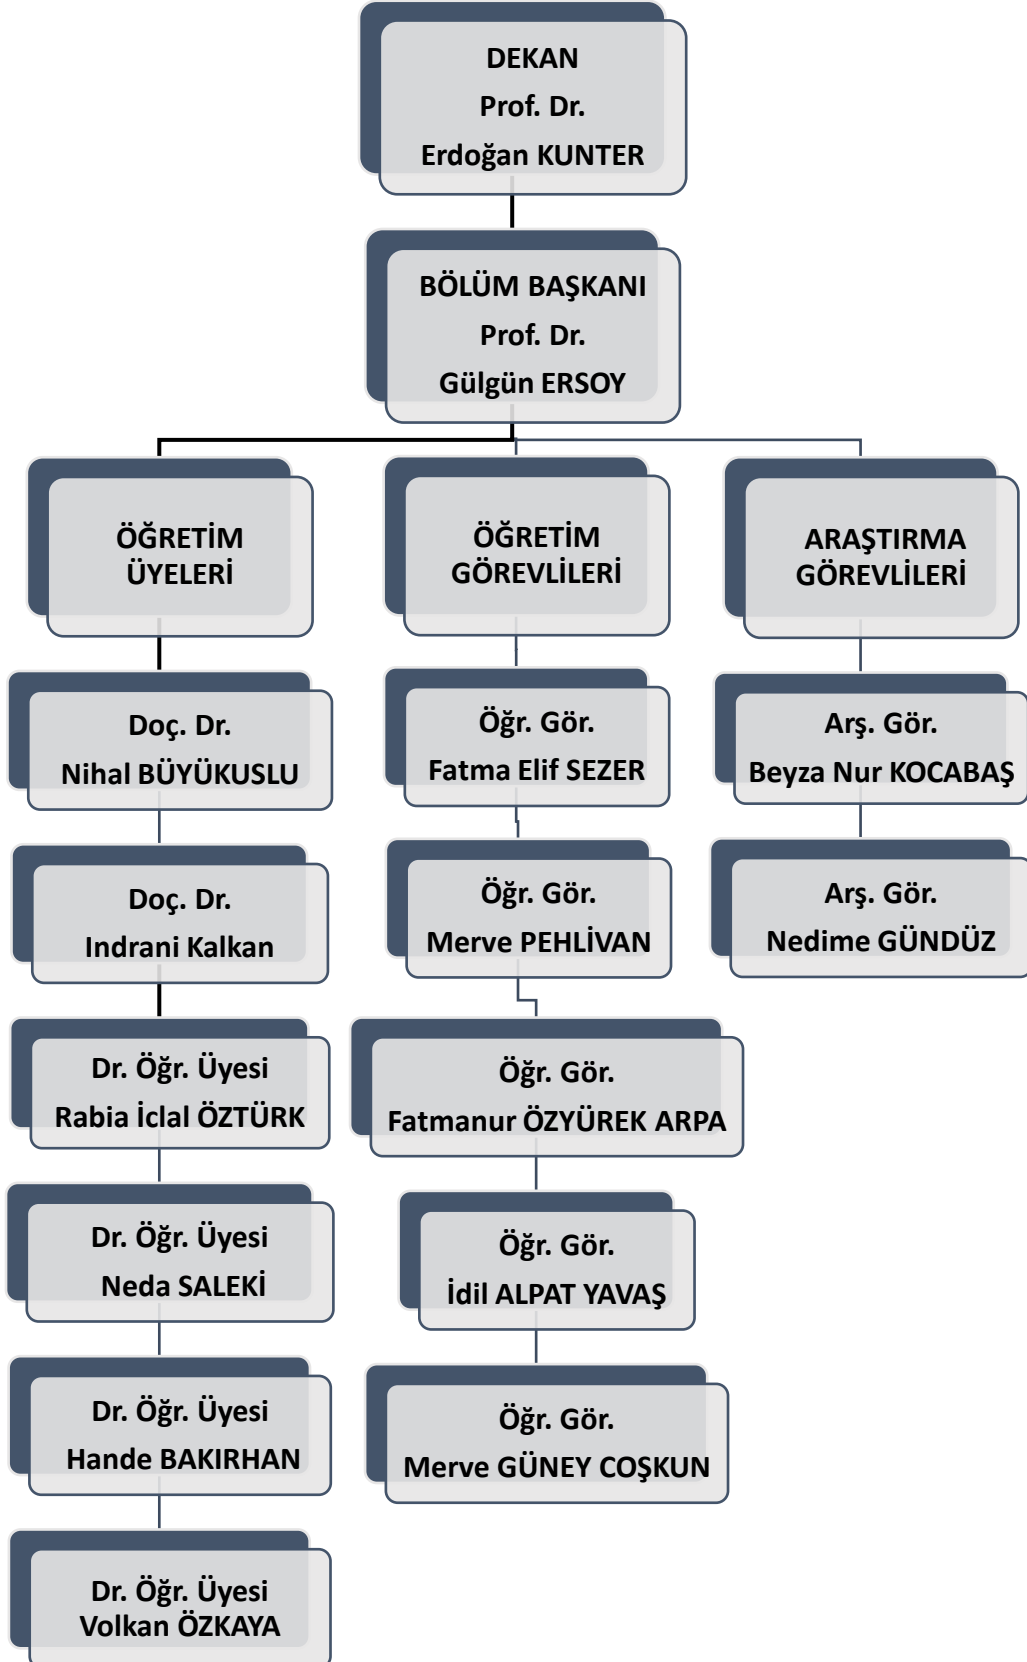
DEKAN
Prof. Dr.
Erdoğan KUNTER

BÖLÜM BAŞKANI
Prof. Dr.
Gülgün ERSOY

ÖĞRETİM ÜYELERİ

Doç. Dr.
Nihal BÜYÜKUSLU

Doç. Dr.
Indrani Kalkan

Dr. Öğr. Üyesi
Rabia İclal ÖZTÜRK

Dr. Öğr. Üyesi
Neda SALEKİ

Dr. Öğr. Üyesi
Hande BAKIRHAN

Dr. Öğr. Üyesi
Volkan ÖZKAYA

ÖĞRETİM GÖREVLİLERİ

Öğr. Gör.
Fatma Elif SEZER

Öğr. Gör.
Merve PEHLİVAN

Öğr. Gör.
Fatmanur ÖZYÜREK ARPA

Öğr. Gör.
İdil ALPAT YAVAŞ

Öğr. Gör.
Merve GÜNEY COŞKUN

ARAŞTIRMA GÖREVLİLERİ

Arş. Gör.
Beyza Nur KOCABAŞ

Arş. Gör.
Nedime GÜNDÜZ